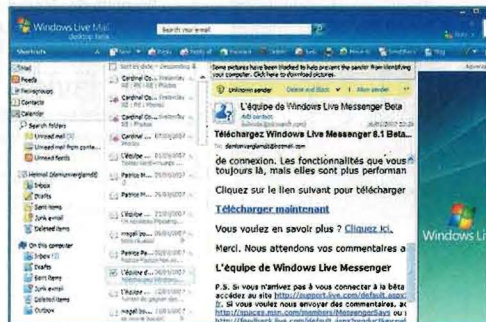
Windows Live Mail desktop beta

Search your e-mail

Shortcuts

New

Reply

Reply all

Forward

Delete

Junk

Send

Move to

Sort by date – Descending

Cardinal Co...

Cardinal Co...

Cardinal Co...

Cardinal Co...

L'équipe ...

Patrice M...

Patrice M...

L'équipe ...

Patrice M...

Patrice Pe...

L'équipe d...

Some pictures have been blocked to help prevent the sender from identifying your computer. Click here to download pictures.

Unknown sender

Delete and block

Mark sender

L'équipe de Windows Live Messenger Beta

Add contact

Téléchargez Windows Live Messenger 8.1 Beta...

de connexion. Les fonctionnalités que vous toujours là, mais elles sont plus performan

Cliquez sur le lien suivant pour télécharger

Télécharger maintenant

Vous voulez en savoir plus ? Cliquez ici.

Merci. Nous attendons vos commentaires a

L'équipe de Windows Live Messenger

P.S. Si vous n'arrivez pas à vous connecter à la bêta accédez au site http://support.live.com/default.aspx? Si vous voulez nous envoyer des commentaires, ac http://spaces.msn.com/members/MessengerSays ou http://feedback.live.com/default.aspx?productkey=

Feeds

Contacts

Calendar

Search folders

Unread mail

Unread mail from conta...

Unread feeds

Inbox

Drafts

Sent items

Junk e-mail

Deleted items

On this computer

Inbox

Drafts

Sent items

Junk e-mail

Deleted items

Outbox

Windows Liv